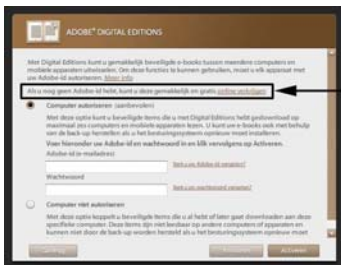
ADOBE® DIGITAL EDITIONS

Met Digital Editions kunt u gemakkelijk beveiligde e-books tussen meerdere computers en mobiele apparaten uitwisselen. Om deze functies te kunnen gebruiken, moet u elk apparaat met uw Adobe-id autoriseren. Meer info

Als u nog geen Adobe-id hebt, kunt u deze gemakkelijk en gratis online verkrijgen.

Computer autoriseren (aanbevolen)

Met deze optie kunt u beveiligde items die u met Digital Editions hebt gedownload op maximaal zes computers en mobiele apparaten lezen. U kunt uw e-books ook met behulp van de back-up herstellen als u het besturingssysteem opnieuw moet installeren.

Voer hieronder uw Adobe-id en wachtwoord in en klik vervolgens op Activeren.

Adobe-id (e-mailadres)

Bent u uw Adobe-id vergeten?

Wachtwoord

Bent u uw wachtwoord vergeten?

Computer niet autoriseren

Met deze optie koppelt u beveiligde items die u al hebt of later gaat downloaden aan deze specifieke computer. Deze items zijn niet leesbaar op andere computers of apparaten en kunnen niet door de back-up worden hersteld als u het besturingssysteem opnieuw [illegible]

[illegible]

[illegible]

Activeren